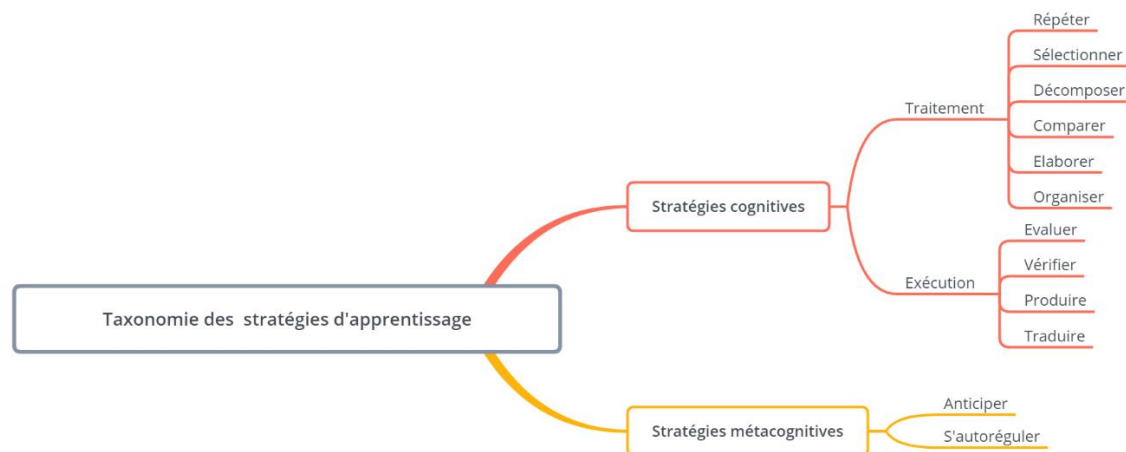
Taxonomie des stratégies d'apprentissage

Stratégies cognitives

Traitement
Répéter
Sélectionner
Décomposer
Comparer
Elaborer
Organiser

Exécution
Evaluer
Vérifier
Produire
Traduire

Stratégies métacognitives
Anticiper
S'autoréguler